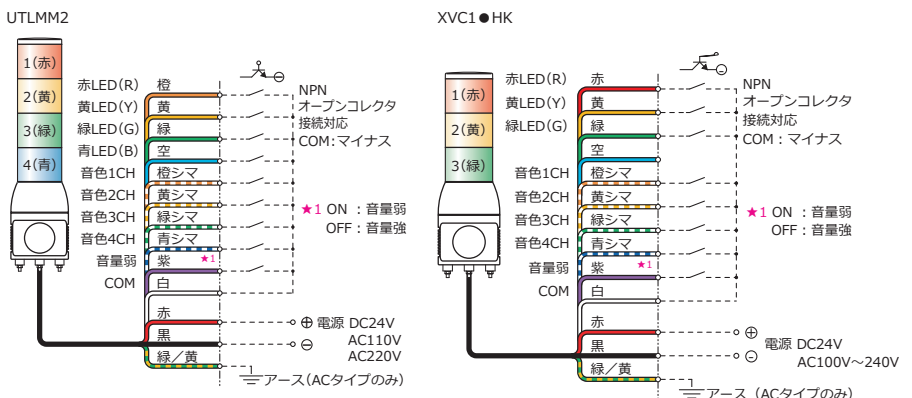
UTLMM2

1(赤)
2(黄)
3(緑)
4(青)

赤LED(R) 橙
黄LED(Y) 黄
緑LED(G) 緑
青LED(B) 空
音色1CH 橙シマ
音色2CH 黄シマ
音色3CH 緑シマ
音色4CH 青シマ
音量弱 紫 ★1
COM 白
赤
黒
緑／黄

NPN
オープンコレクタ
接続対応
COM:マイナス

★1 ON ：音量弱
OFF：音量強

⊕ 電源 DC24V
⊖ AC110V
AC220V
アース（ACタイプのみ）

XVC1●HK

1(赤)
2(黄)
3(緑)

赤LED(R) 赤
黄LED(Y) 黄
緑LED(G) 緑
空
音色1CH 橙シマ
音色2CH 黄シマ
音色3CH 緑シマ
音色4CH 青シマ
音量弱 紫 ★1
COM 白
赤
黒
緑／黄

NPN
オープンコレクタ
接続対応
COM：マイナス

★1 ON ：音量弱
OFF：音量強

⊕ 電源 DC24V
⊖ AC100V～240V
アース（ACタイプのみ）